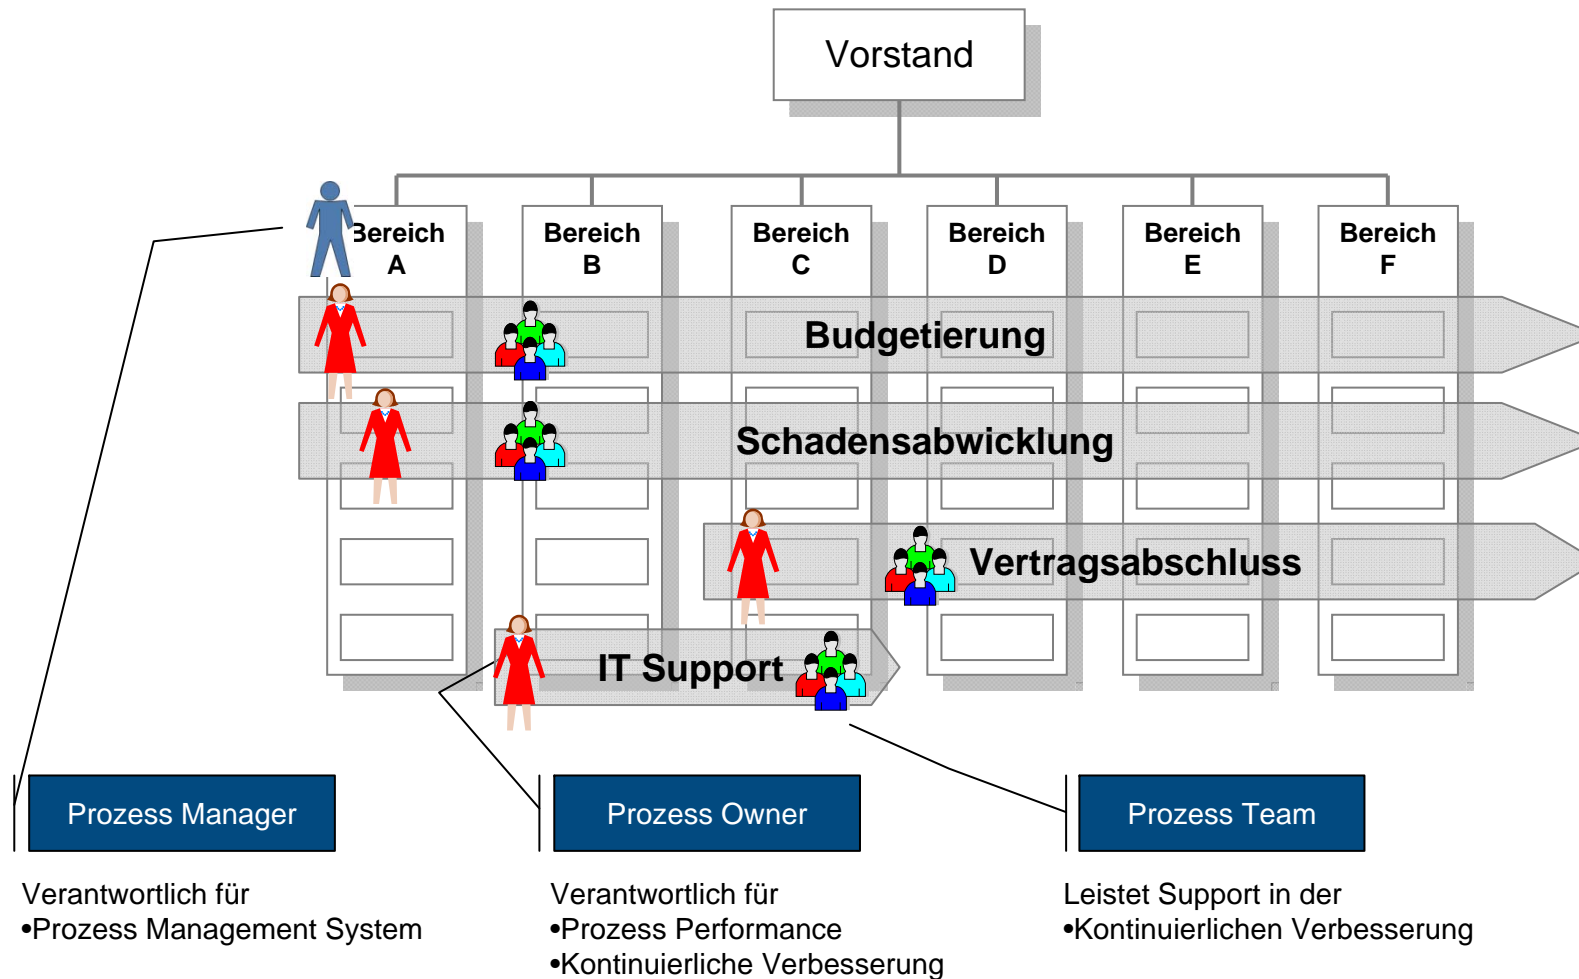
Vorstand

Bereich A

Bereich B

Bereich C

Bereich D

Bereich E

Bereich F

Budgetierung

Schadensabwicklung

Vertragsabschluss

IT Support

Prozess Manager

Prozess Owner

Prozess Team

Verantwortlich für
•Prozess Management System

Verantwortlich für
•Prozess Performance
•Kontinuierliche Verbesserung

Leistet Support in der
•Kontinuierlichen Verbesserung